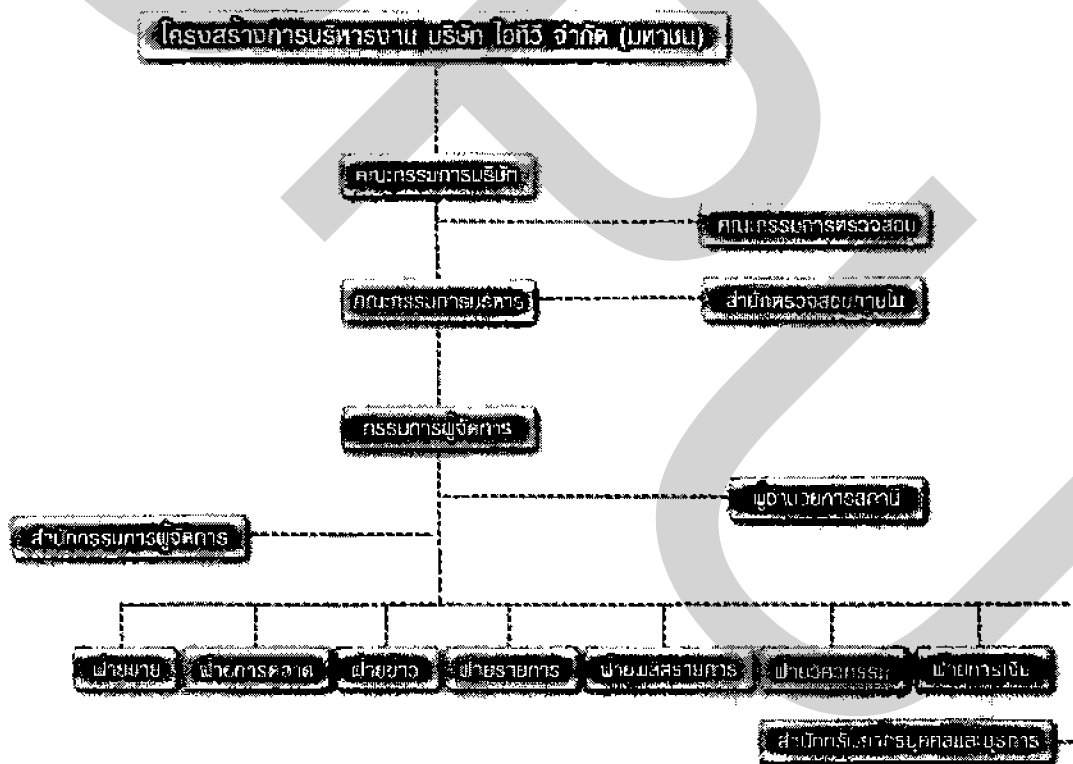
โครงสร้างการบริหารงาน บริษัท ไอทีวี จำกัด (มหาชน)

คณะกรรมการบริษัท

คณะกรรมการตรวจสอบ

คณะกรรมการบริหาร

สำนักตรวจสอบภายใน

กรรมการผู้จัดการ

ผู้อำนวยการสถานี

สำนักกรรมการผู้จัดการ

ฝ่ายขาย

ฝ่ายการตลาด

ฝ่ายข่าว

ฝ่ายรายการ

ฝ่ายผลิตรายการ

ฝ่ายวิศวกรรม

ฝ่ายการเงิน

สำนักทรัพยากรบุคคลและธุรการ